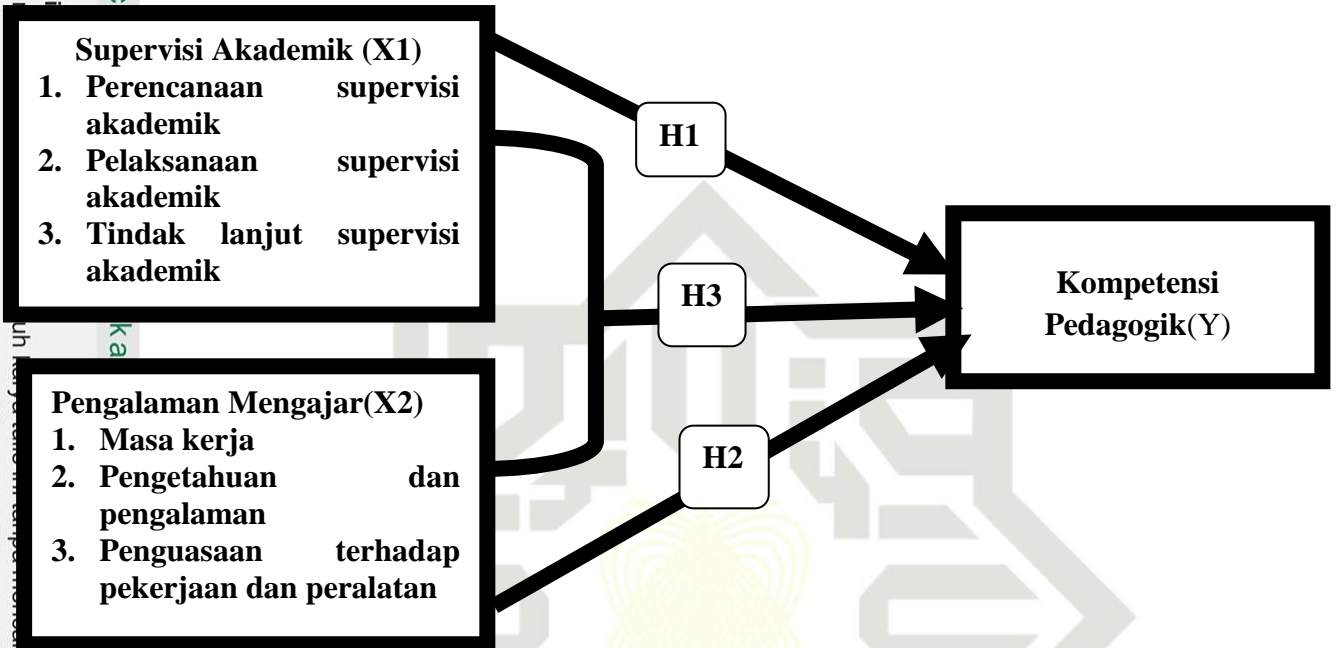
Supervisi Akademik (X1)
1. Perencanaan supervisi akademik
2. Pelaksanaan supervisi akademik
3. Tindak lanjut supervisi akademik

H1

H3

Kompetensi Pedagogik(Y)

Pengalaman Mengajar(X2)
1. Masa kerja
2. Pengetahuan dan pengalaman
3. Penguasaan terhadap pekerjaan dan peralatan

H2